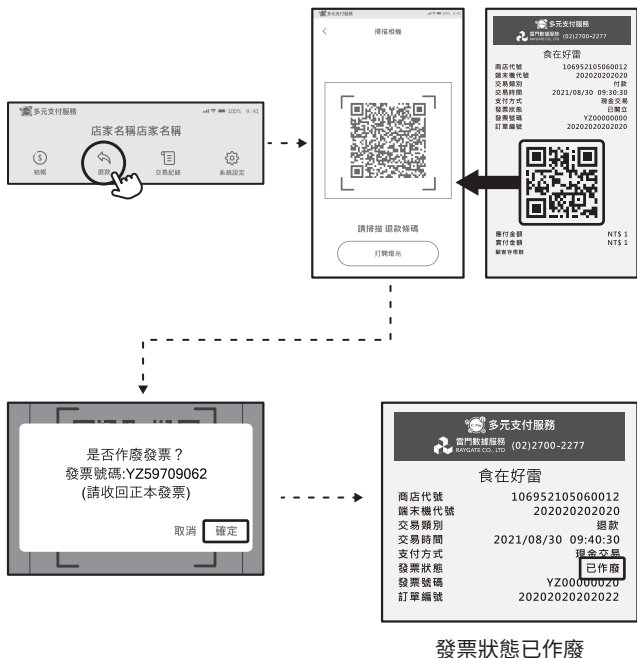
多元支付服務
100% 9:41
店家名稱店家名稱
結帳
退款
交易紀錄
系統設定

多元支付服務
掃描相機
請掃描 退款條碼
打開燈光

多元支付服務
雷門數據服務 RAYGATE CO., LTD (02)2700-2277
食在好雷
商店代號 106952105060012
端末機代號 202020202020
交易類別 付款
交易時間 2021/08/30 09:30:30
支付方式 現金交易
發票狀態 已開立
發票號碼 YZ00000000
訂單編號 20202020202020
應付金額 NT$ 1
實付金額 NT$ 1
顧客存根聯

是否作廢發票？
發票號碼:YZ59709062
(請收回正本發票)
取消 確定

多元支付服務
雷門數據服務 RAYGATE CO., LTD (02)2700-2277
食在好雷
商店代號 106952105060012
端末機代號 202020202020
交易類別 退款
交易時間 2021/08/30 09:40:30
支付方式 現金交易
發票狀態 已作廢
發票號碼 YZ00000020
訂單編號 20202020202022

發票狀態已作廢